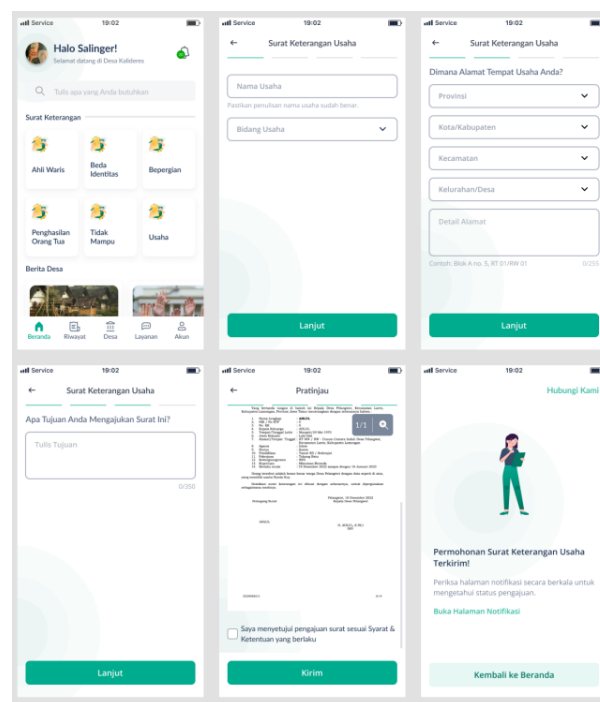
Service 19:02

Halo Salinger!
Selamat datang di Desa Kalidero

Tulis apa yang Anda butuhkan

Surat Keterangan

Ahli Waris
Beda Identitas
Bepergian
Penghasilan Orang Tua
Tidak Mampu
Usaha

Berita Desa

Beranda
Riwayat
Desa
Layanan
Akun

Service 19:02

Surat Keterangan Usaha

Nama Usaha
Pastikan penulisan nama usaha sudah benar.
Bidang Usaha

Lanjut

Service 19:02

Surat Keterangan Usaha

Dimana Alamat Tempat Usaha Anda?

Provinsi
Kota/Kabupaten
Kecamatan
Kelurahan/Desa
Detail Alamat
Contoh: Blok A no. 5, RT 01/RW 01 0/255

Lanjut

Service 19:02

Surat Keterangan Usaha

Apa Tujuan Anda Mengajukan Surat Ini?

Tulis Tujuan
0/350

Lanjut

Service 19:02

Pratinjau

1/1

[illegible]

Saya menyetujui pengajuan surat sesuai Syarat & Ketentuan yang berlaku

Kirim

Service 19:02

Hubungi Kami

Permohonan Surat Keterangan Usaha Terkirim!

Periksa halaman notifikasi secara berkala untuk mengetahui status pengajuan.

Buka Halaman Notifikasi

Kembali ke Beranda